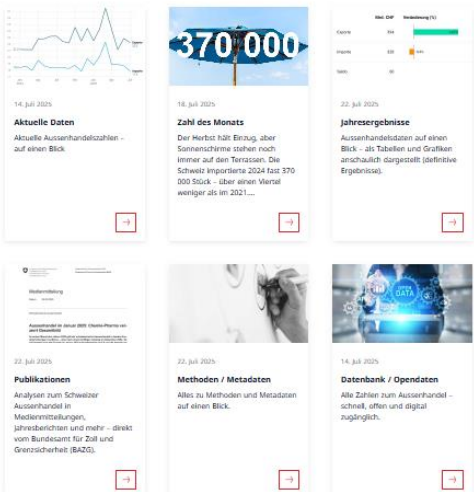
14. Juli 2025

Aktuelle Daten

Aktuelle Aussenhandelszahlen – auf einen Blick

→

370 000

18. Juli 2025

Zahl des Monats

Der Herbst hält Einzug, aber Sonnenschirme stehen noch immer auf den Terrassen. Die Schweiz importierte 2024 fast 370 000 Stück – über einen Viertel weniger als im 2021....

→

| | Mrd. CHF | Veränderung (%) |
|---|---|---|
| Exporte | 294 | |
| Importe | 330 | |
| Saldo | 30 | |

22. Juli 2025

Jahresergebnisse

Aussenhandelsdaten auf einen Blick – als Tabellen und Grafiken anschaulich dargestellt (definitive Ergebnisse).

→

Medienmitteilung

Aussenhandel im Januar 2025: Chemie-Pharma vor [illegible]

22. Juli 2025

Publikationen

Analysen zum Schweizer Aussenhandel in Medienmitteilungen, Jahresberichten und mehr – direkt vom Bundesamt für Zoll und Grenzsicherheit (BAZG).

→

22. Juli 2025

Methoden / Metadaten

Alles zu Methoden und Metadaten auf einen Blick.

→

DATA

14. Juli 2025

Datenbank / Opendaten

Alle Zahlen zum Aussenhandel – schnell, offen und digital zugänglich.

→